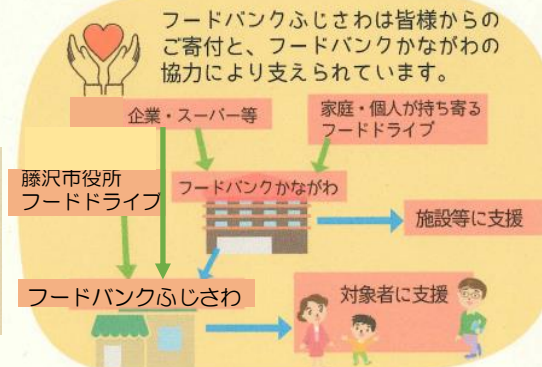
フードバンクふじさわは皆様からのご寄付と、フードバンクかながわの協力により支えられています。

企業・スーパー等

家庭・個人が持ち寄るフードドライブ

藤沢市役所
フードドライブ

フードバンクかながわ

施設等に支援

フードバンクふじさわ

対象者に支援